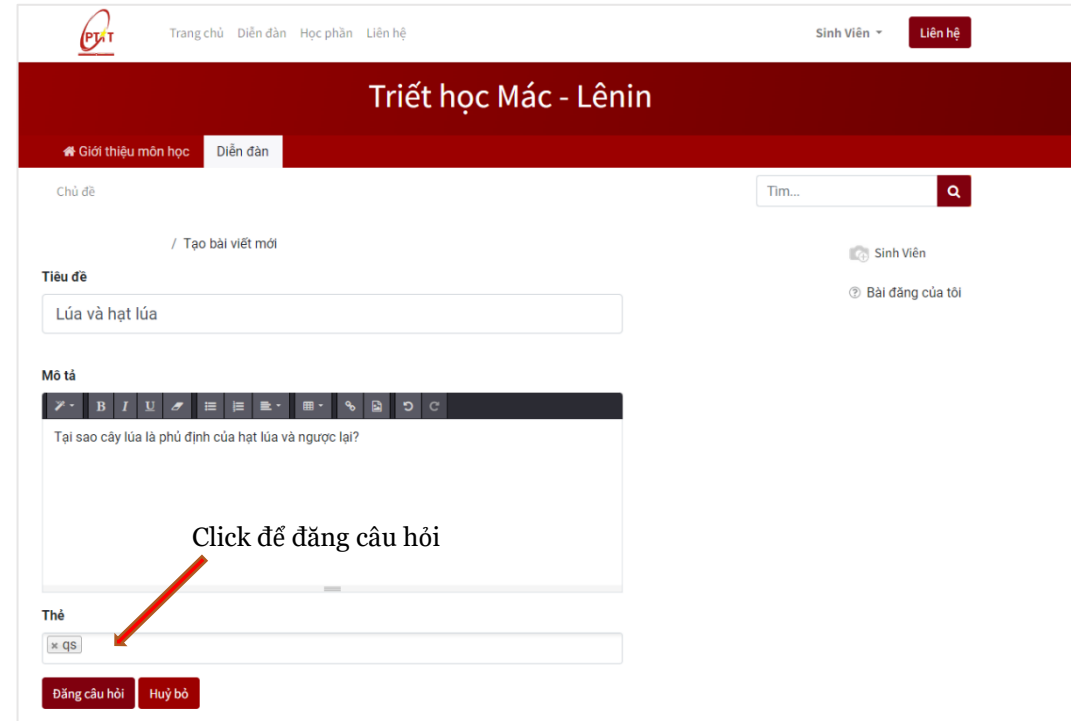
PTIT

Trang chủ Diễn đàn Học phần Liên hệ

Sinh Viên

Liên hệ

Triết học Mác - Lênin

Giới thiệu môn học Diễn đàn

Chủ đề

Tìm...

/ Tạo bài viết mới

Sinh Viên

Bài đăng của tôi

Tiêu đề

Lúa và hạt lúa

Mô tả

B I U

Tại sao cây lúa là phủ định của hạt lúa và ngược lại?

Click để đăng câu hỏi

Thẻ

× qs

Đăng câu hỏi Huỷ bỏ